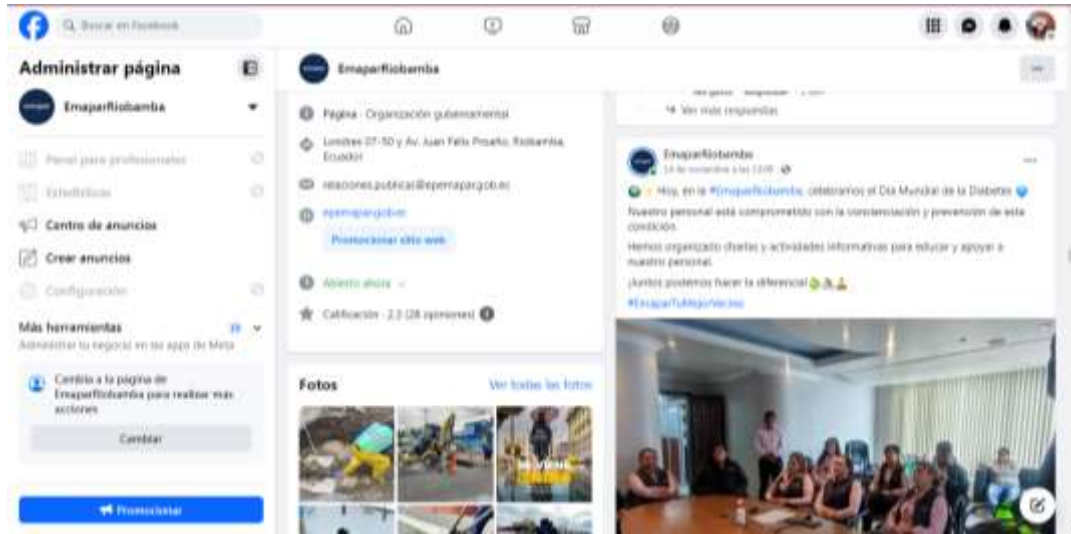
Buscar en Facebook

Administrar página

EmaparRiobamba

Panel para profesionales

Estadísticas

Centro de anuncios

Crear anuncios

Configuración

Más herramientas

Administrar tu negocio en las apps de Meta

Cambia a la página de EmaparRiobamba para realizar más acciones

Cambiar

Promocionar

EmaparRiobamba

Página · Organización gubernamental

Londres 07-50 y Av. Juan Felix Proaño, Riobamba, Ecuador

relaciones.publicas@epemapar.gob.ec

epemapar.gob.ec

Promocionar sitio web

Abierto ahora

Calificación · 2.3 (28 opiniones)

Fotos

Ver todas las fotos

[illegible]

Ver más respuestas

EmaparRiobamba

14 de noviembre a las 12:00

Hoy, en la #EmaparRiobamba, celebramos el Día Mundial de la Diabetes

Nuestro personal está comprometido con la concienciación y prevención de esta condición.

Hemos organizado charlas y actividades informativas para educar y apoyar a nuestro personal.

¡Juntos podemos hacer la diferencia!

#EmaparTuMejorVecino